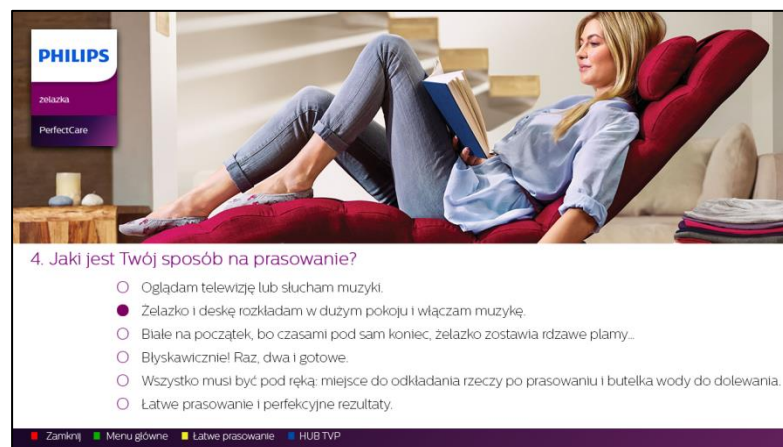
PHILIPS
żelazka
PerfectCare

4. Jaki jest Twój sposób na prasowanie?

Oglądam telewizję lub słucham muzyki.
Żelazko i deskę rozkładam w dużym pokoju i włączam muzykę.
Białe na początek, bo czasami pod sam koniec, żelazko zostawia rdzawe plamy...
Błyskawicznie! Raz, dwa i gotowe.
Wszystko musi być pod ręką: miejsce do odkładania rzeczy po prasowaniu i butelka wody do dolewania.
Łatwe prasowanie i perfekcyjne rezultaty.

Zamknij Menu główne Łatwe prasowanie HUB TVP